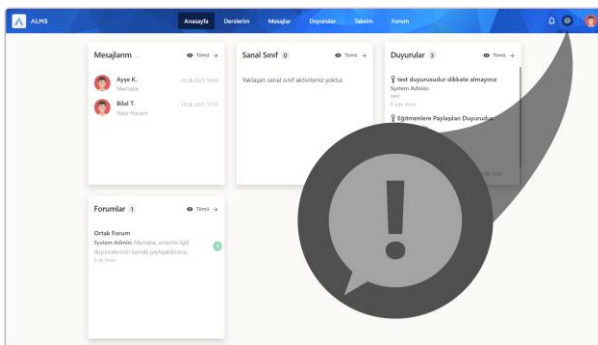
ALMS

Anasayfa Derslerim Mesajlar Duyurular Takvim Forum

Mesajlarım
Tümü →
Ayşe K.
Merhaba
25.08.2021 10:06
Bilal T.
Hazır Hocam
15.08.2021 17:51

Sanal Sınıf 0
Tümü →
Yaklaşan sanal sınıf aktiviteniz yoktur.

Duyurular 3
Tümü →
test duyurusudur dikkate almayınız
System Admin:
test
5 gün önce
Eğitmenlere Paylaşılan Duyurular
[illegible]

Forumlar 1
Tümü →
Ortak Forum
System Admin: Merhaba, sistemle ilgili düşüncelerinizi burada paylaşabilirsiniz.
5 ay önce
1